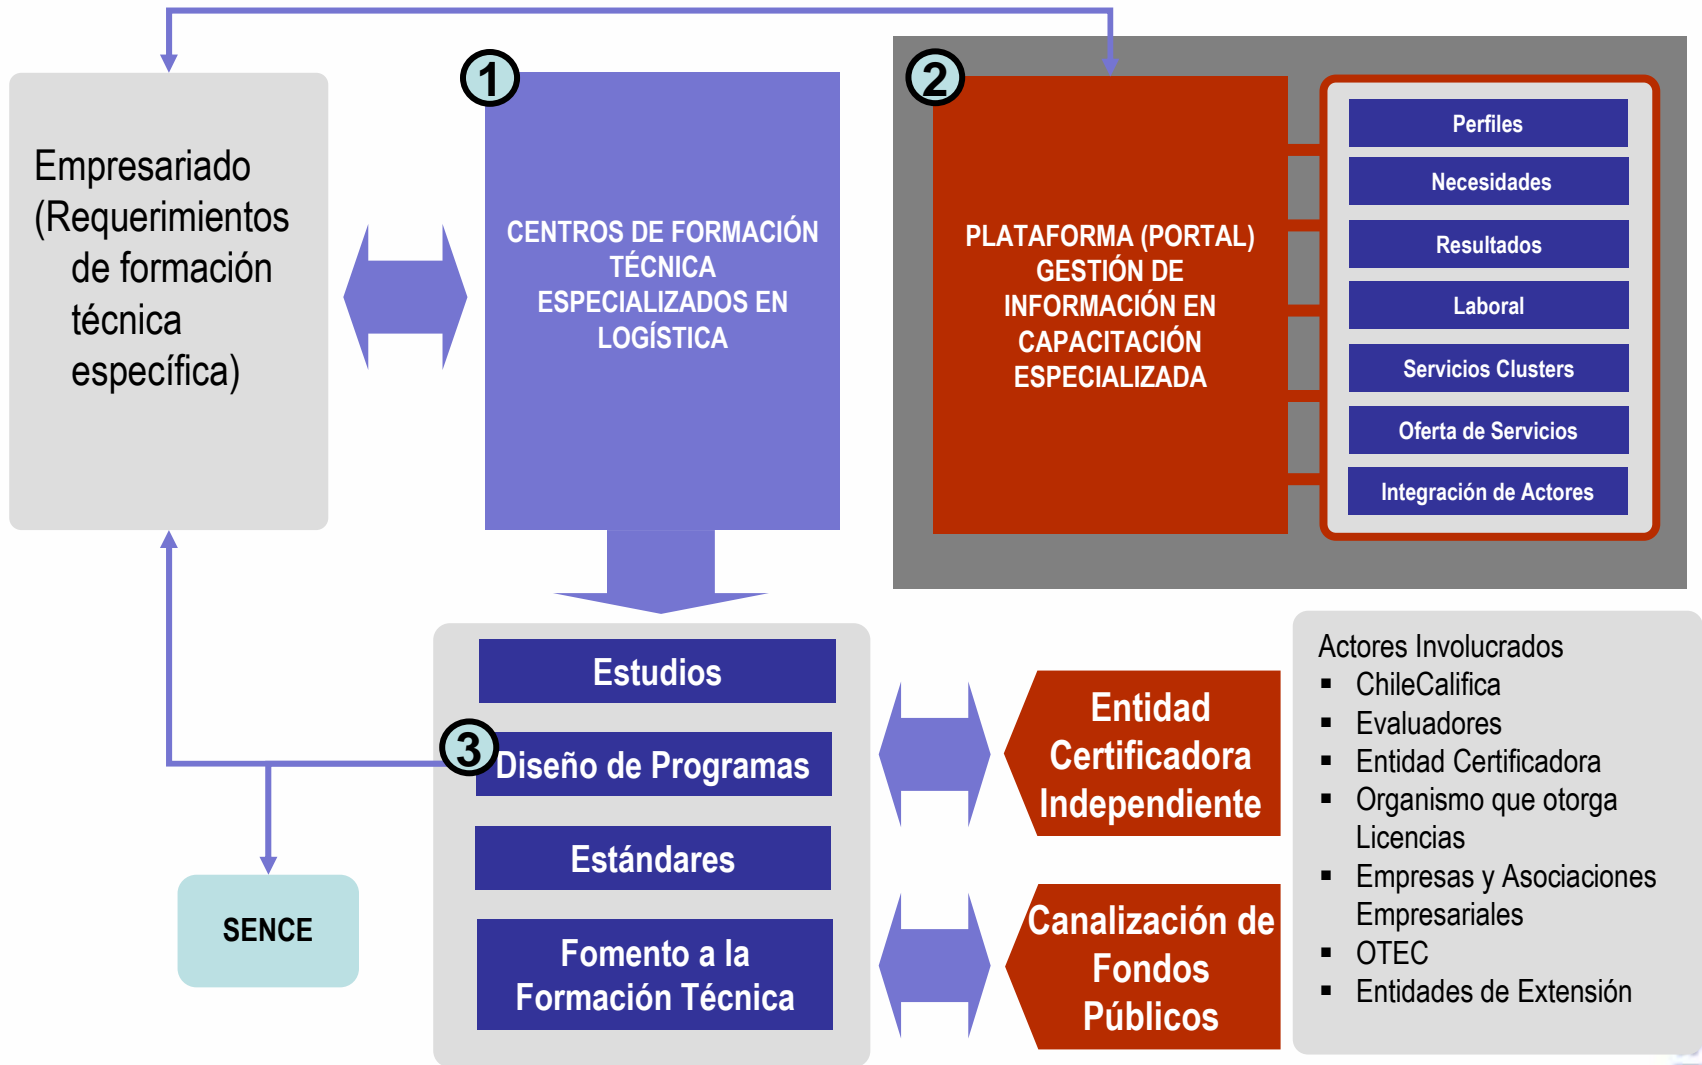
Empresariado (Requerimientos de formación técnica específica)

1

CENTROS DE FORMACIÓN TÉCNICA ESPECIALIZADOS EN LOGÍSTICA

2

PLATAFORMA (PORTAL) GESTIÓN DE INFORMACIÓN EN CAPACITACIÓN ESPECIALIZADA

Perfiles
Necesidades
Resultados
Laboral
Servicios Clusters
Oferta de Servicios
Integración de Actores

Estudios
3
Diseño de Programas
Estándares
Fomento a la Formación Técnica

SENCE

Entidad Certificadora Independiente

Canalización de Fondos Públicos

Actores Involucrados
▪ ChileCalifica
▪ Evaluadores
▪ Entidad Certificadora
▪ Organismo que otorga Licencias
▪ Empresas y Asociaciones Empresariales
▪ OTEC
▪ Entidades de Extensión